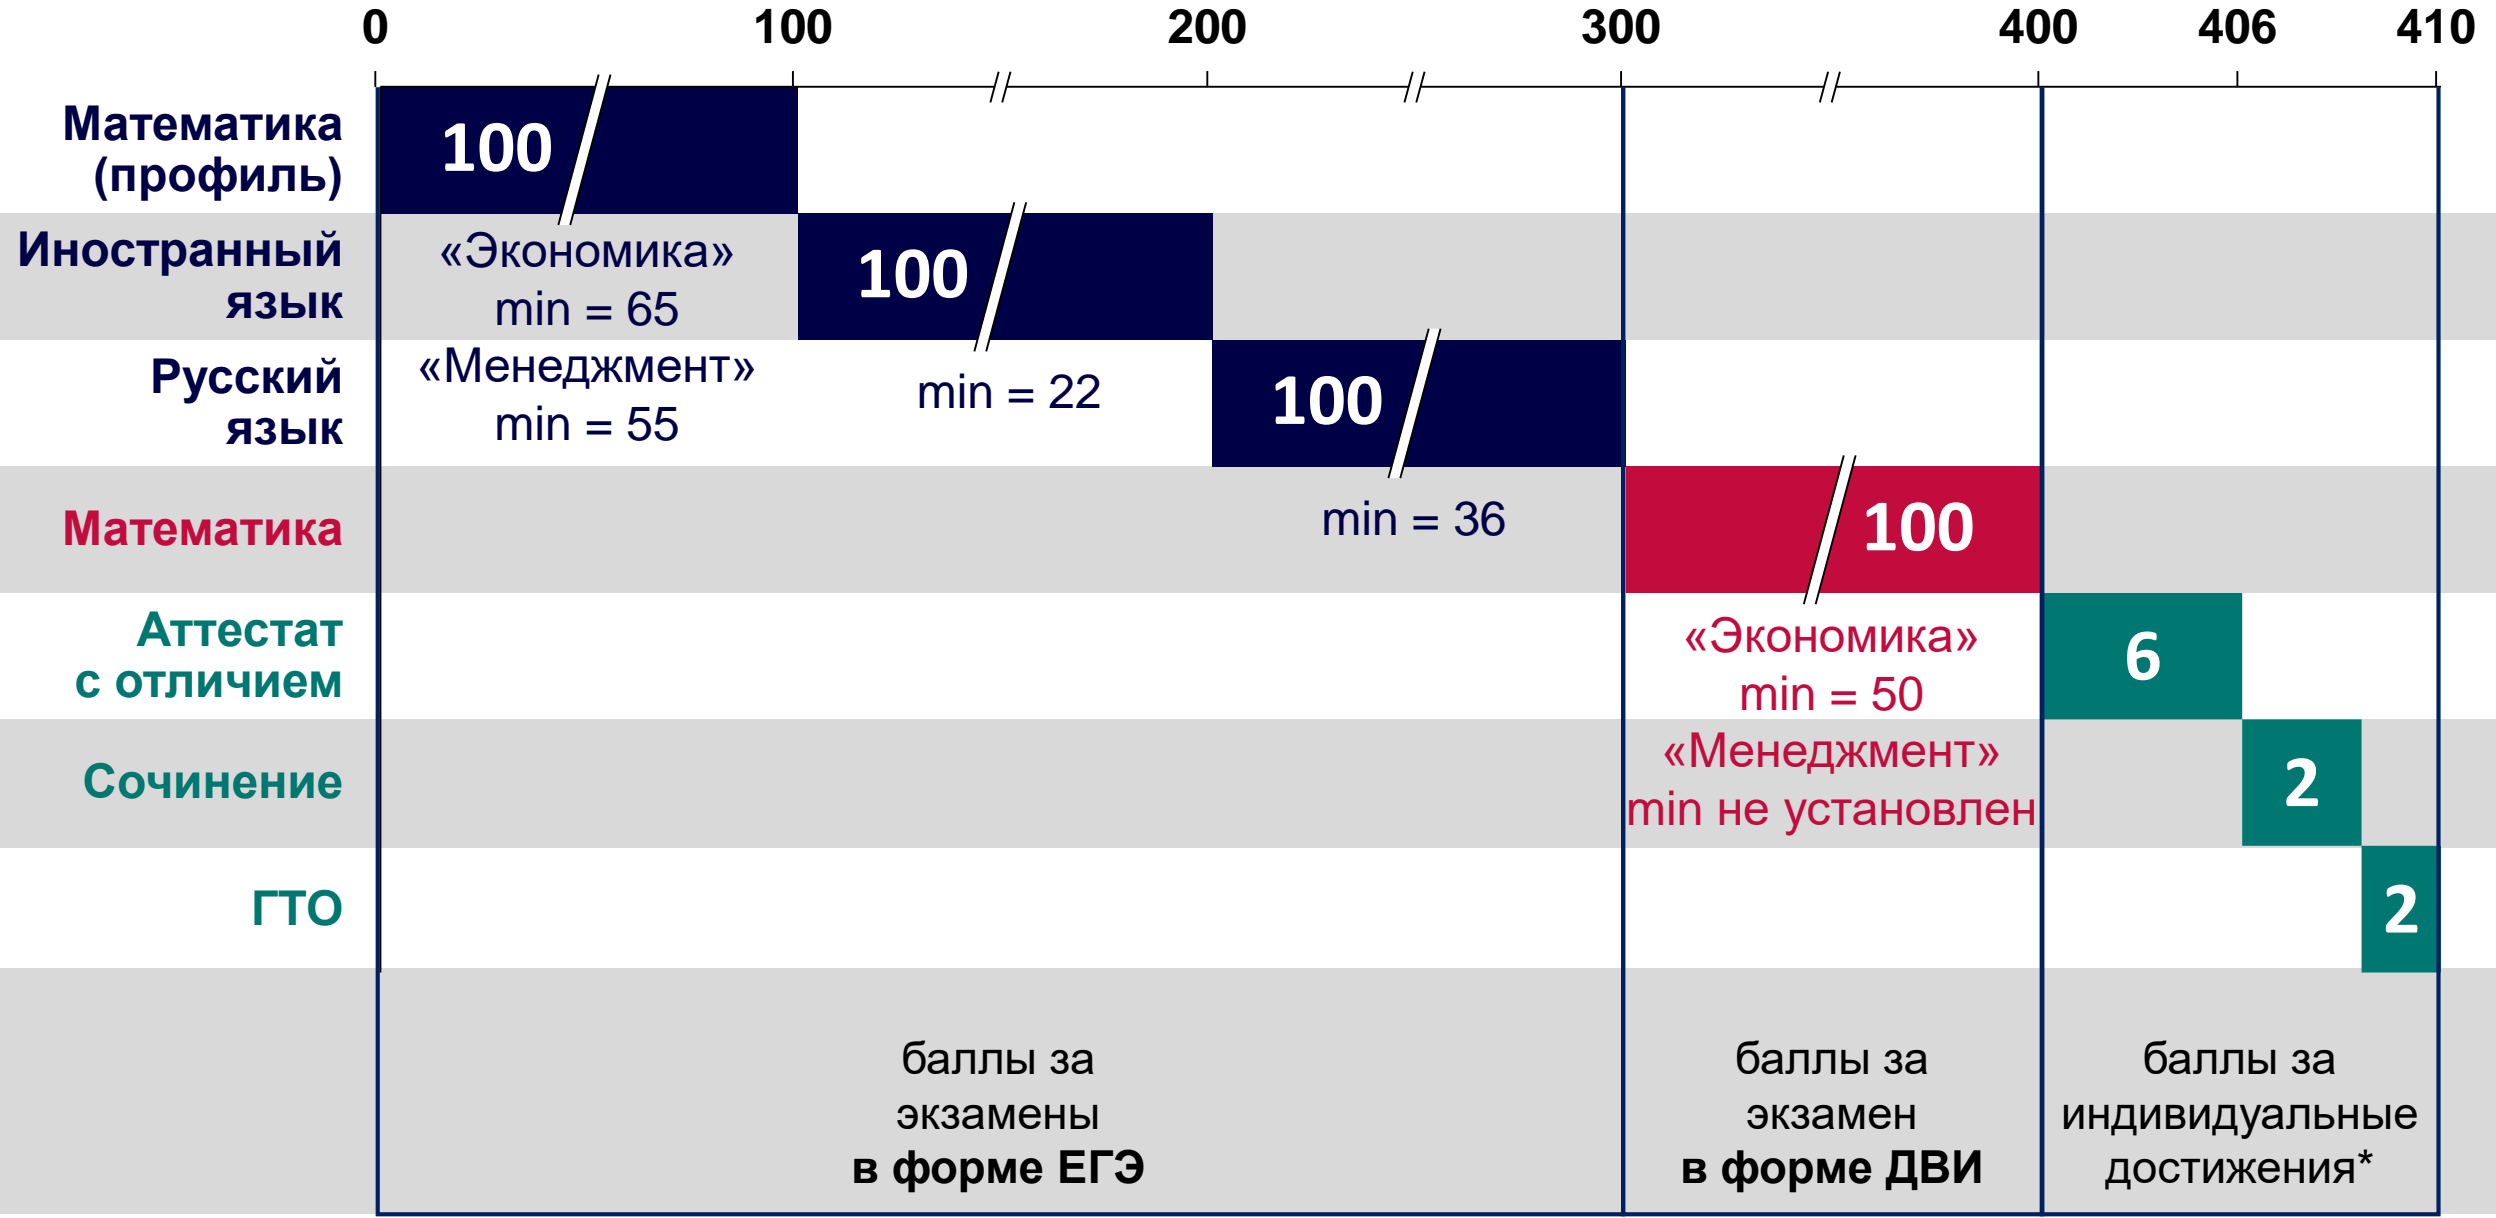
0 100 200 300 400 406 410

Математика (профиль)
100

Иностранный язык
«Экономика» min = 65
100

Русский язык
«Менеджмент» min = 55
min = 22
100

Математика
min = 36
100

Аттестат с отличием
«Экономика» min = 50
6

Сочинение
«Менеджмент» min не установлен
2

ГТО
2

баллы за экзамены **в форме ЕГЭ**

баллы за экзамен **в форме ДВИ**

баллы за индивидуальные достижения*